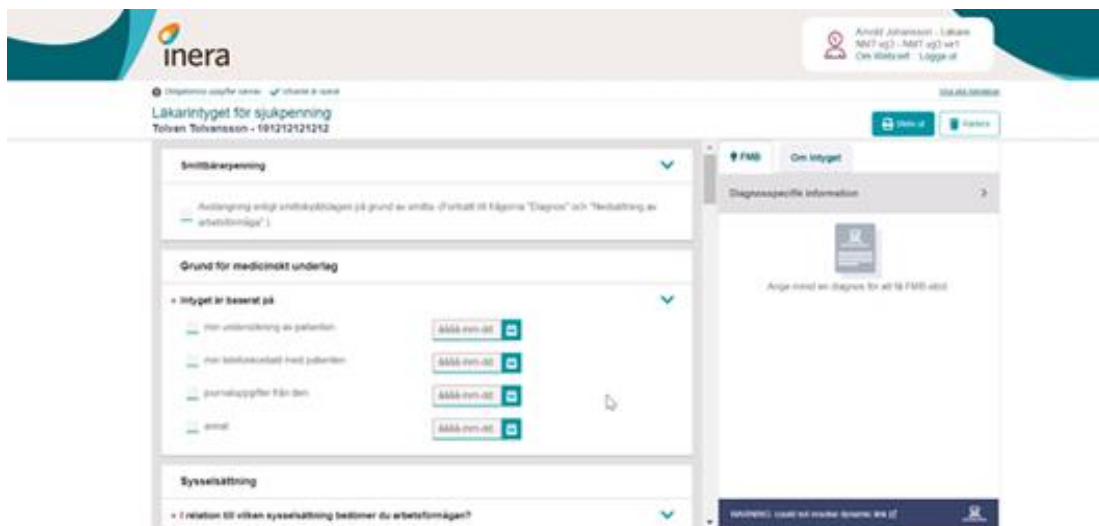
inera

Arnold Johansson - Läkare
NMT vg3 - NMT vg3 ve1
Om Webcert · Logga ut

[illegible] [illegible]

Läkarintyget för sjukpenning
Tolvan Tolvansson - 191212121212

Skriv ut
Radera

Smittbärarpenning

Avstängning enligt smittskyddslagen på grund av smitta. (Fortsätt till frågorna "Diagnos" och "Nedsättning av arbetsförmåga".)

Grund för medicinskt underlag

* Intyget är baserat på

min undersökning av patienten
åååå-mm-dd

min telefonkontakt med patienten
åååå-mm-dd

journaluppgifter från den
åååå-mm-dd

annat
åååå-mm-dd

Sysselsättning

* I relation till vilken sysselsättning bedömer du arbetsförmågan?

FMB
Om intyget

Diagnosspecifik information

Ange minst en diagnos för att få FMB-stöd

WARNING: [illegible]